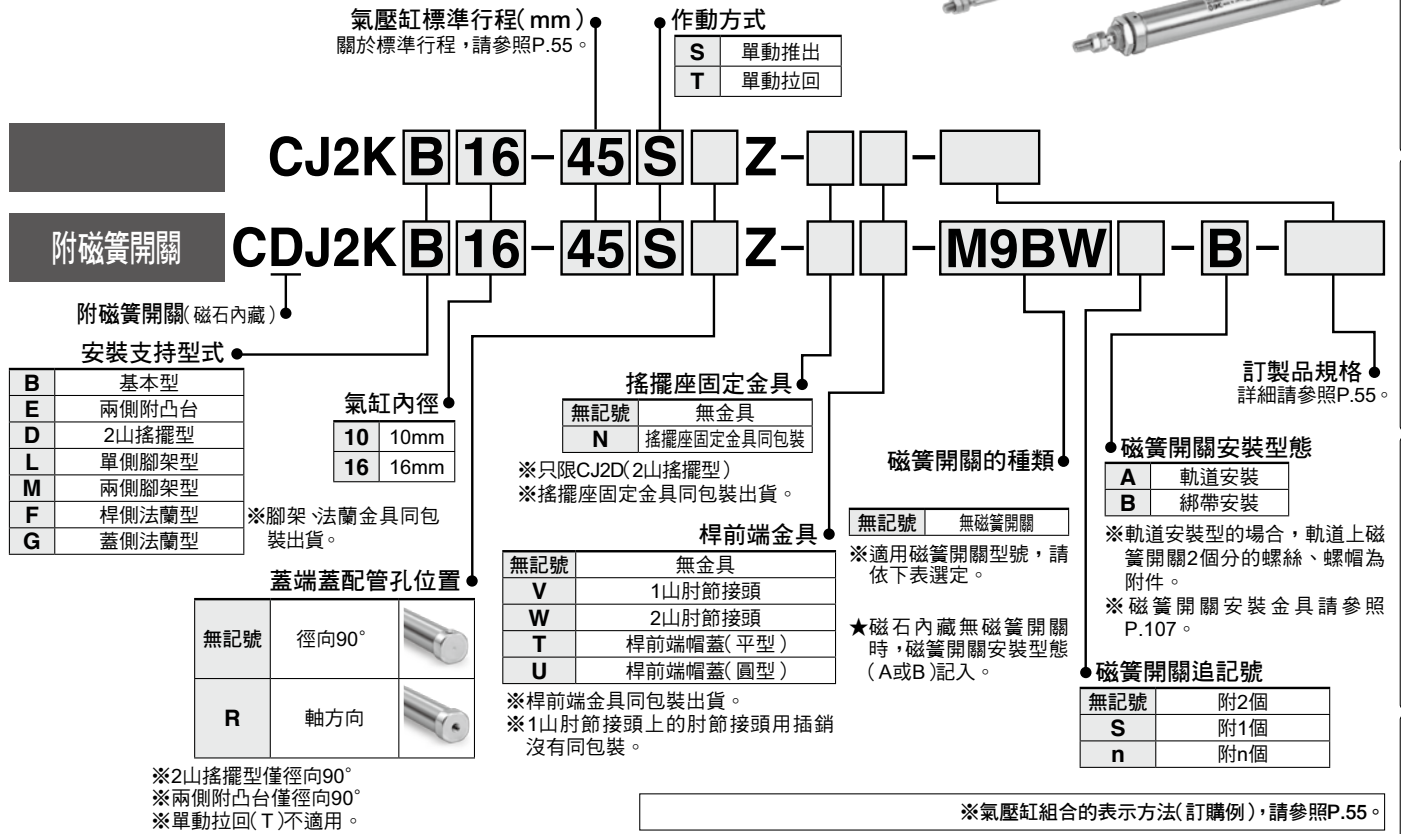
氣壓缸標準行程(mm)
關於標準行程，請參照P.55。

作動方式

| S | 單動推出 |
|---|---|
| T | 單動拉回 |

CJ2K B 16 - 45 S Z - -

附磁簧開關 CDJ2K B 16 - 45 S Z - - M9BW - B -

附磁簧開關(磁石內藏)

安裝支持型式

| B | 基本型 |
|---|---|
| E | 兩側附凸台 |
| D | 2山搖擺型 |
| L | 單側腳架型 |
| M | 兩側腳架型 |
| F | 桿側法蘭型 |
| G | 蓋側法蘭型 |

※腳架、法蘭金具同包裝出貨。

氣缸內徑

| 10 | 10mm |
|---|---|
| 16 | 16mm |

搖擺座固定金具

| 無記號 | 無金具 |
|---|---|
| N | 搖擺座固定金具同包裝 |

※只限CJ2D(2山搖擺型)
※搖擺座固定金具同包裝出貨。

訂製品規格
詳細請參照P.55。

磁簧開關的種類

| 無記號 | 無磁簧開關 |
|---|---|

※適用磁簧開關型號，請依下表選定。

★磁石內藏無磁簧開關時，磁簧開關安裝型態(A或B)記入。

磁簧開關安裝型態

| A | 軌道安裝 |
|---|---|
| B | 綁帶安裝 |

※軌道安裝型的場合，軌道上磁簧開關2個分的螺絲、螺帽為附件。
※磁簧開關安裝金具請參照P.107。

桿前端金具

| 無記號 | 無金具 |
|---|---|
| V | 1山肘節接頭 |
| W | 2山肘節接頭 |
| T | 桿前端帽蓋(平型) |
| U | 桿前端帽蓋(圓型) |

※桿前端金具同包裝出貨。
※1山肘節接頭上的肘節接頭用插銷沒有同包裝。

蓋端蓋配管孔位置

| 無記號 | 徑向90° |
|---|---|
| R | 軸方向 |

※2山搖擺型僅徑向90°
※兩側附凸台僅徑向90°
※單動拉回(T)不適用。

磁簧開關追記號

| 無記號 | 附2個 |
|---|---|
| S | 附1個 |
| n | 附n個 |

※氣壓缸組合的表示方法(訂購例)，請參照P.55。